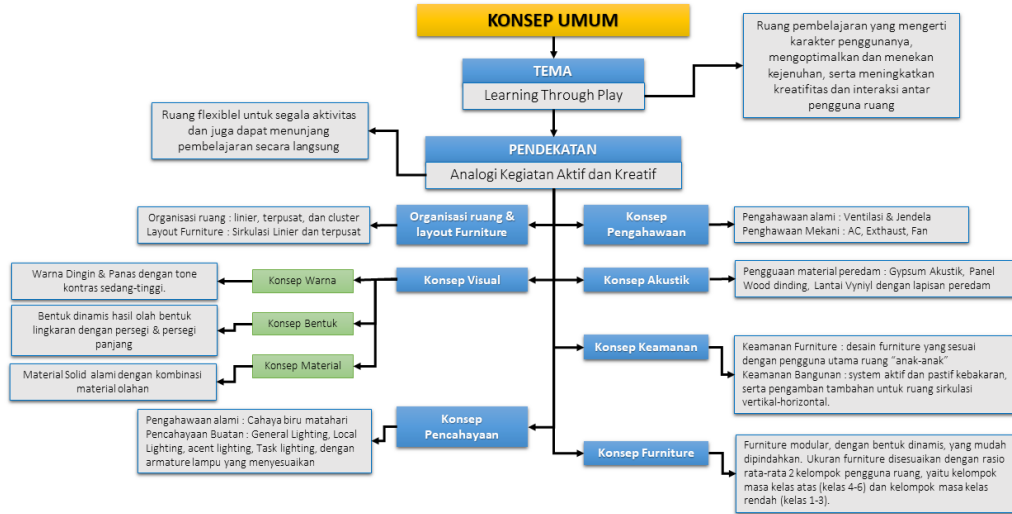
KONSEP UMUM

TEMA
Learning Through Play

Ruang pembelajaran yang mengerti karakter penggunanya, mengoptimalkan dan menekan kejenuhan, serta meningkatkan kreatifitas dan interaksi antar pengguna ruang

Ruang flexiblel untuk segala aktivitas dan juga dapat menunjang pembelajaran secara langsung

PENDEKATAN
Analogi Kegiatan Aktif dan Kreatif

Organisasi ruang : linier, terpusat, dan cluster
Layout Furniture : Sirkulasi Linier dan terpusat

Organisasi ruang & layout Furniture

Konsep Pengahawaan

Pengahawaan alami : Ventilasi & Jendela
Penghawaan Mekani : AC, Exhaust, Fan

Warna Dingin & Panas dengan tone kontras sedang-tinggi.

Konsep Warna

Konsep Visual

Konsep Akustik

Pengguaan material peredam : Gypsum Akustik, Panel Wood dinding, Lantai Vyniyl dengan lapisan peredam

Bentuk dinamis hasil olah bentuk lingkaran dengan persegi & persegi panjang

Konsep Bentuk

Konsep Keamanan

Keamanan Furniture : desain furniture yang sesuai dengan pengguna utama ruang "anak-anak"
Keamanan Bangunan : system aktif dan pastif kebakaran, serta pengamban tambahan untuk ruang sirkulasi vertikal-horizontal.

Material Solid alami dengan kombinasi material olahan

Konsep Material

Pengahawaan alami : Cahaya biru matahari
Pencahayaan Buatan : General Lighting, Local Lighting, acent lighting, Task lighting, dengan armature lampu yang menyesuaikan

Konsep Pencahayaan

Konsep Furniture

Furniture modular, dengan bentuk dinamis, yang mudah dipindahkan. Ukuran furniture disesuaikan dengan rasio rata-rata 2 kelompok pengguna ruang, yaitu kelompok masa kelas atas (kelas 4-6) dan kelompok masa kelas rendah (kelas 1-3).